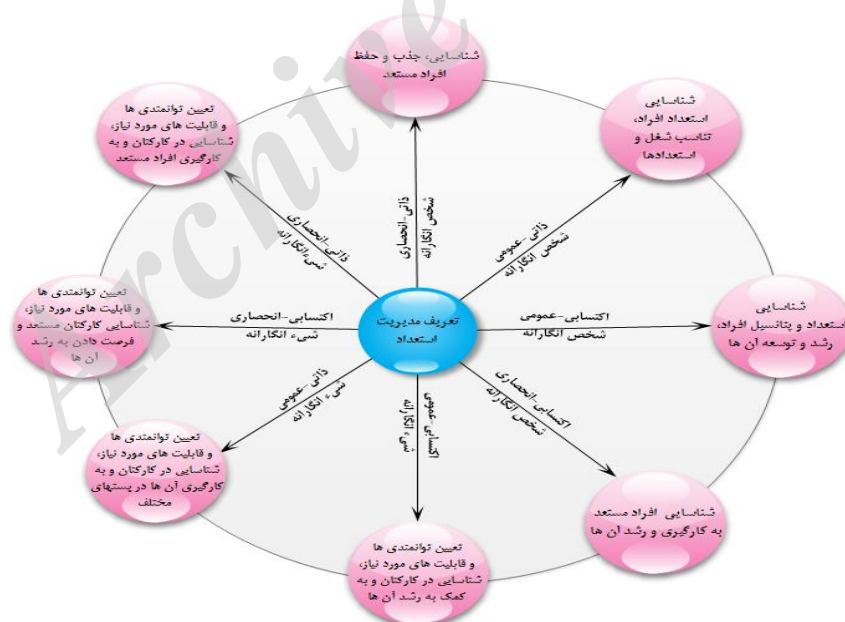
شناسایی، جذب و حفظ افراد مستعد

تعیین توانمندی ها و قابلیت های مورد نیاز، شناسایی در کارکنان و به کارگیری افراد مستعد

شناسایی استعداد افراد، تناسب شغل و استعدادها

ذاتی-انحصاری
شخص انگارانه

ذاتی-انحصاری
شیء انگارانه

ذاتی-عمومی
شخص انگارانه

تعیین توانمندی ها و قابلیت های مورد نیاز، شناسایی کارکنان مستعد و فرصت دادن به رشد آن ها

اکتسابی-انحصاری
شیء انگارانه

تعریف مدیریت استعداد

اکتسابی-عمومی
شخص انگارانه

شناسایی استعداد و پتانسیل افراد، رشد و توسعه آن ها

ذاتی-عمومی
شیء انگارانه

اکتسابی-عمومی
شیء انگارانه

اکتسابی-انحصاری
شخص انگارانه

تعیین توانمندی ها و قابلیت های مورد نیاز، شناسایی در کارکنان و به کارگیری آن ها در پستهای مختلف

شناسایی افراد مستعد به کارگیری و رشد آن ها

تعیین توانمندی ها و قابلیت های مورد نیاز، شناسایی در کارکنان و به کمک به رشد آن ها

Archive